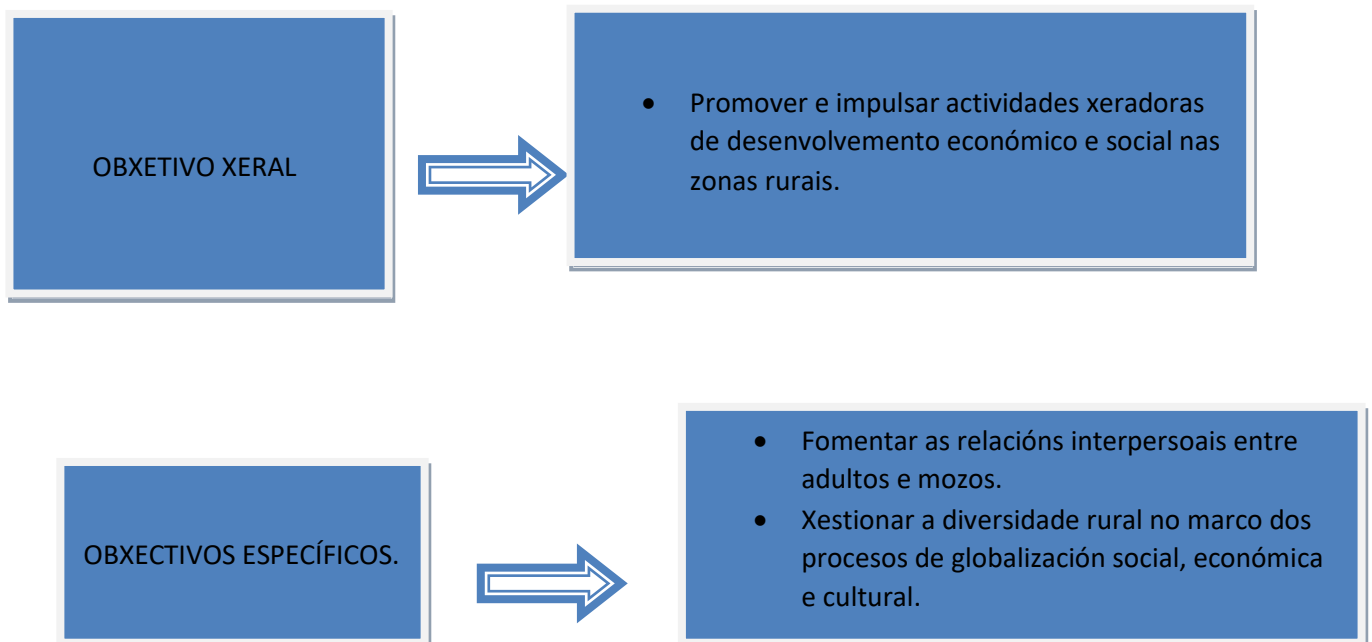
OBXETIVO XERAL

- Promover e impulsar actividades xeradoras de desenvolvemento económico e social nas zonas rurais.

OBXECTIVOS ESPECÍFICOS.

- Fomentar as relacións interpersoais entre adultos e mozos.
- Xestionar a diversidade rural no marco dos procesos de globalización social, económica e cultural.